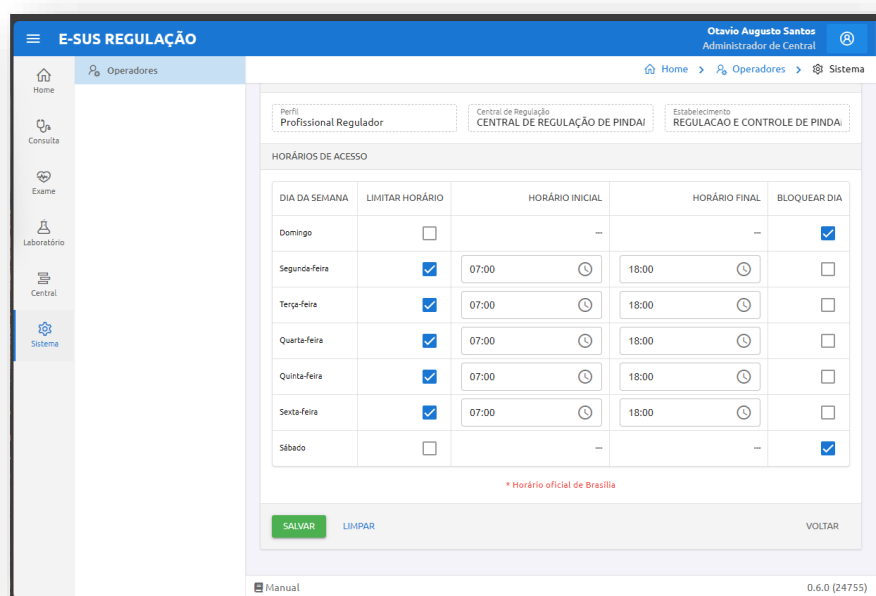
E-SUS REGULAÇÃO

Otavio Augusto Santos
Administrador de Central

Home
Consulta
Exame
Laboratório
Central
Sistema

Operadores

Home > Operadores > Sistema

Perfil
Profissional Regulador

Central de Regulação
CENTRAL DE REGULAÇÃO DE PINDAI

Estabelecimento
REGULACAO E CONTROLE DE PINDA

HORÁRIOS DE ACESSO

| DIA DA SEMANA | LIMITAR HORÁRIO | HORÁRIO INICIAL | HORÁRIO FINAL | BLOQUEAR DIA |
|---|---|---|---|---|
| Domingo | ☐ | -- | -- | ☑ |
| Segunda-feira | ☑ | 07:00 | 18:00 | ☐ |
| Terça-feira | ☑ | 07:00 | 18:00 | ☐ |
| Quarta-feira | ☑ | 07:00 | 18:00 | ☐ |
| Quinta-feira | ☑ | 07:00 | 18:00 | ☐ |
| Sexta-feira | ☑ | 07:00 | 18:00 | ☐ |
| Sábado | ☐ | -- | -- | ☑ |

* Horário oficial de Brasília

SALVAR   LIMPAR   VOLTAR

Manual
0.6.0 (24755)